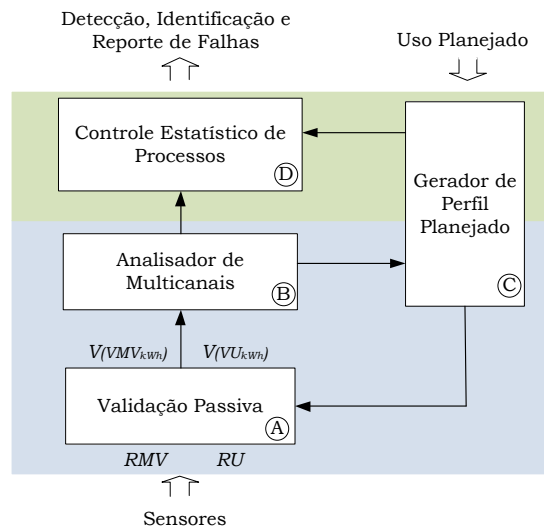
Detecção, Identificação e Reporte de Falhas

Uso Planejado

Controle Estatístico de Processos
D

Gerador de Perfil Planejado
C

Analisador de Multicanais
B

$V(VMV_{kWh})$ $V(VU_{kWh})$

Validação Passiva
A

$RMV$ $RU$

Sensores